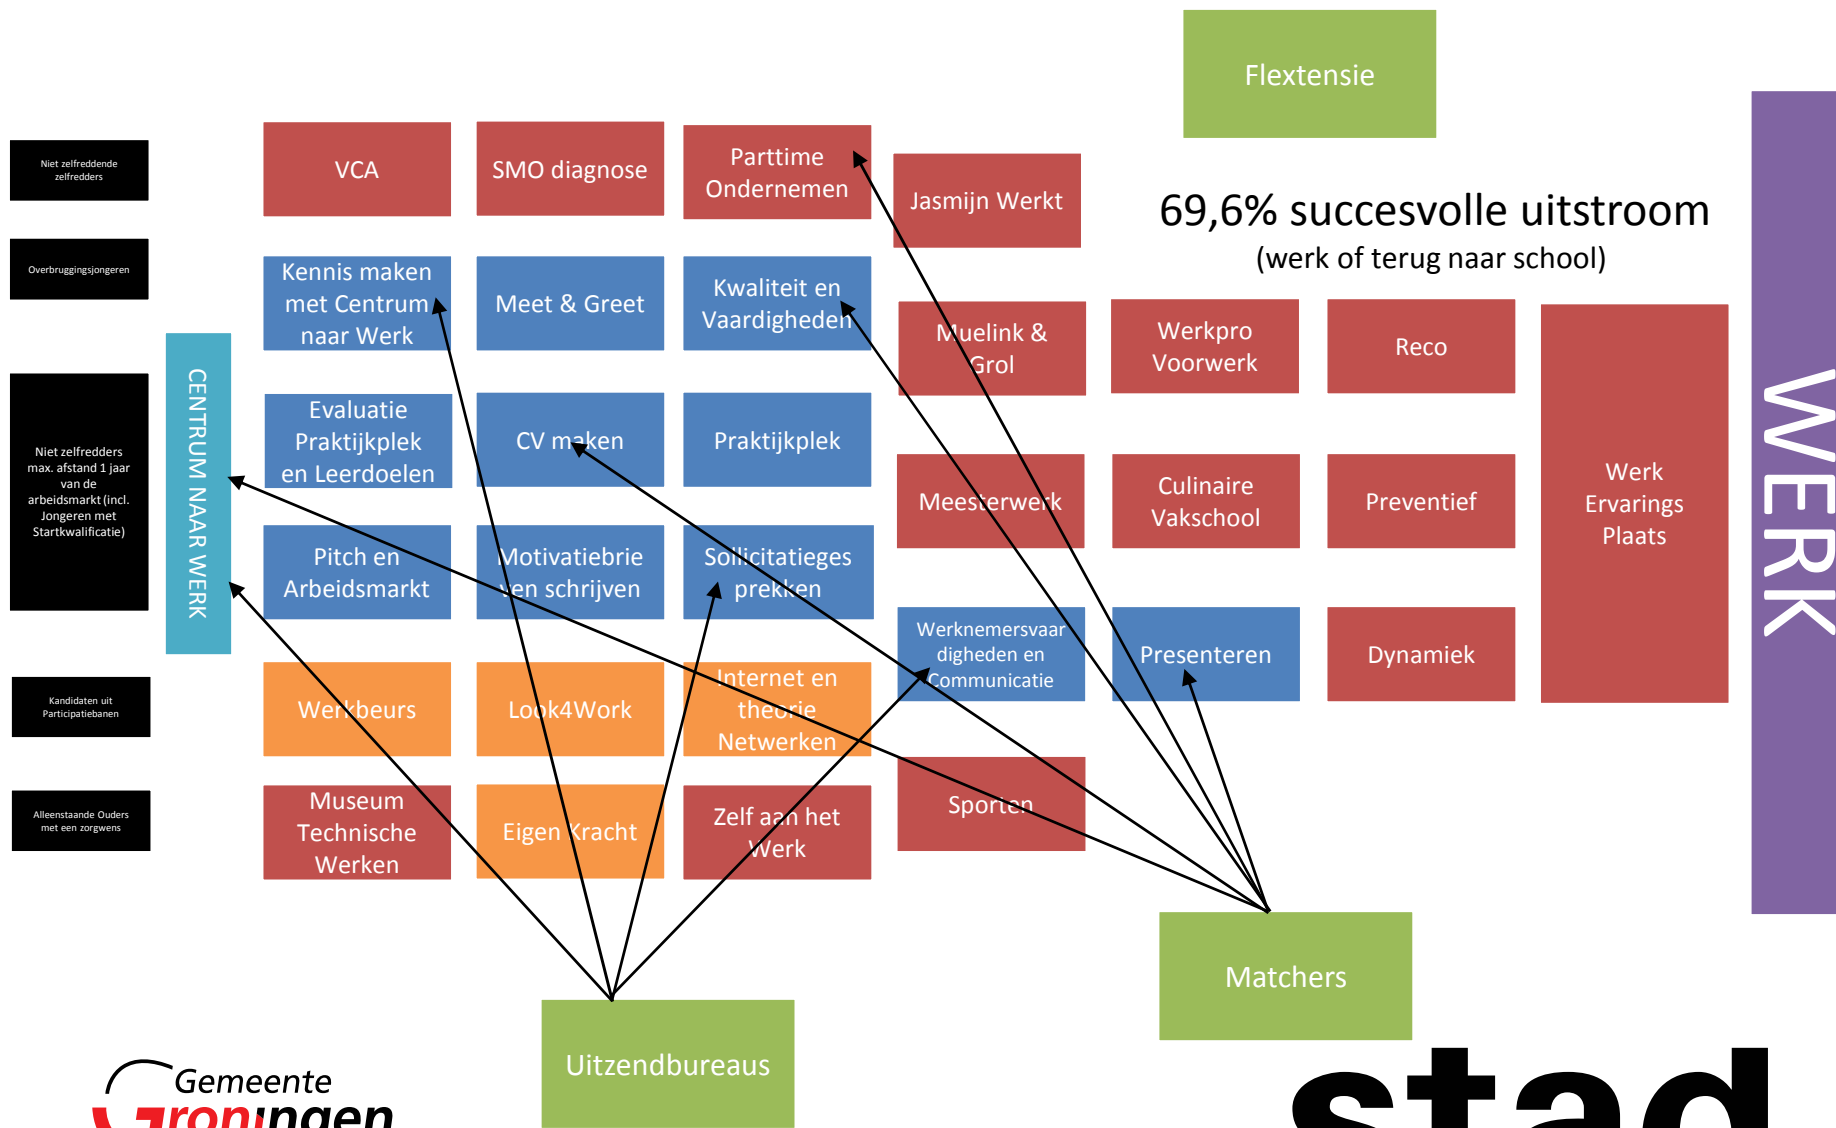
Flextensie

Niet zelfreddende zelfredders

Overbruggingsjongeren

Niet zelfredders max. afstand 1 jaar van de arbeidsmarkt (incl. Jongeren met Startkwalificatie)

Kandidaten uit Participatiebanen

Alleenstaande Ouders met een zorgwens

CENTRUM NAAR WERK

VCA

SMO diagnose

Parttime Ondernemen

Jasmijn Werkt

69,6% succesvolle uitstroom
(werk of terug naar school)

Kennis maken met Centrum naar Werk

Meet & Greet

Kwaliteit en Vaardigheden

Muelink & Grol

Werkpro Voorwerk

Reco

Evaluatie Praktijkplek en Leerdoelen

CV maken

Praktijkplek

Meesterwerk

Culinaire Vakschool

Preventief

Werk Ervarings Plaats

Pitch en Arbeidsmarkt

Motivatiebrieven schrijven

Sollicitatiegesprekken

Werknemersvaardigheden en Communicatie

Presenteren

Dynamiek

Werkbeurs

Look4Work

Internet en theorie Netwerken

Museum Technische Werken

Eigen Kracht

Zelf aan het Werk

Sporten

Matchers

Uitzendbureaus

WERK

Gemeente Groningen

stad